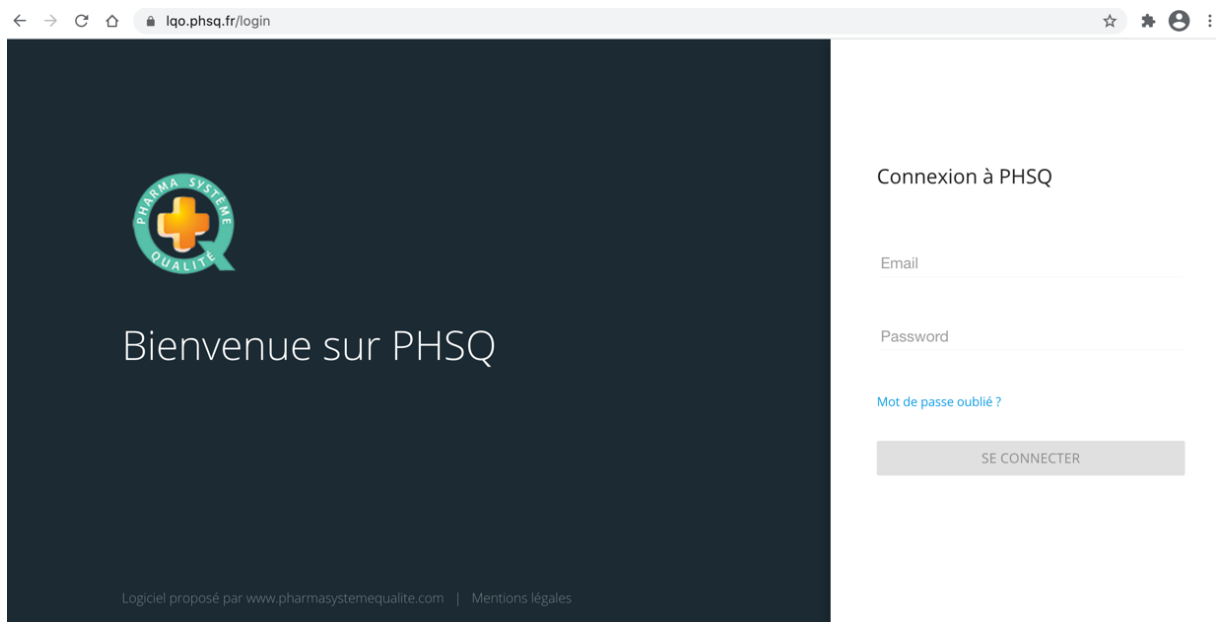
lqo.phsq.fr/login

PHARMA SYSTEME QUALITE

Bienvenue sur PHSQ

Logiciel proposé par www.pharmasystemequalite.com | Mentions légales

Connexion à PHSQ

Email

Password

Mot de passe oublié ?

SE CONNECTER